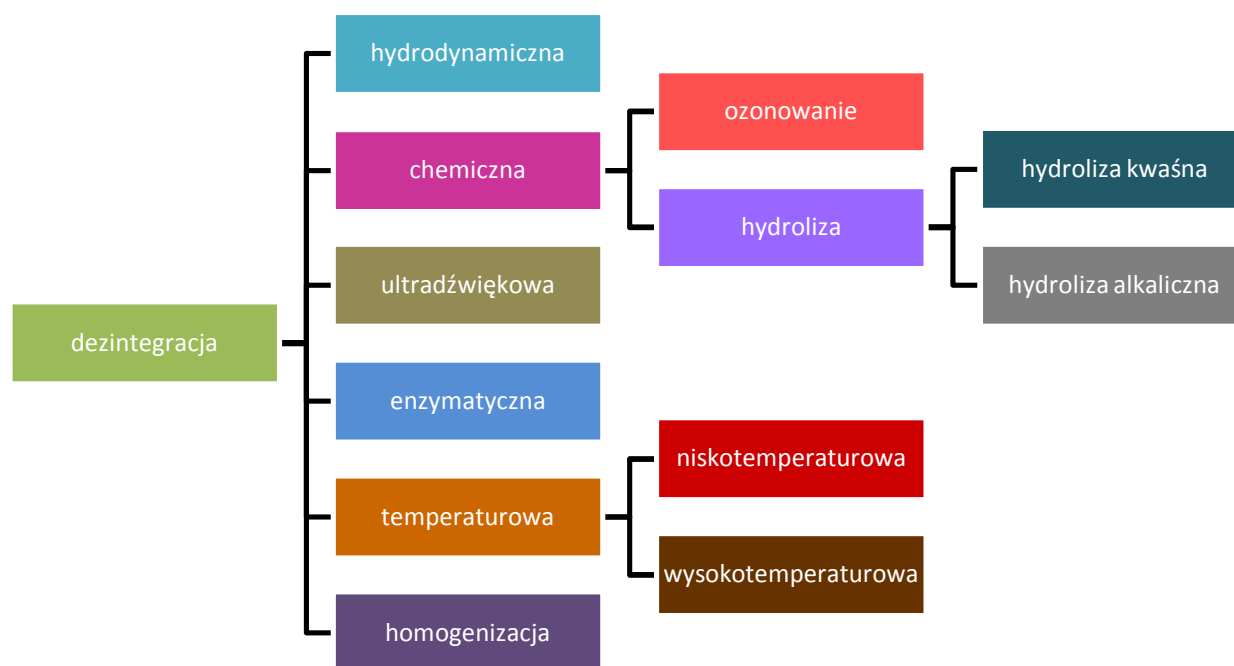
dezintegracja

hydrodynamiczna

chemiczna

ozonowanie

hydroliza

hydroliza kwaśna

hydroliza alkaliczna

ultradźwiękowa

enzymatyczna

temperaturowa

niskotemperaturowa

wysokotemperaturowa

homogenizacja